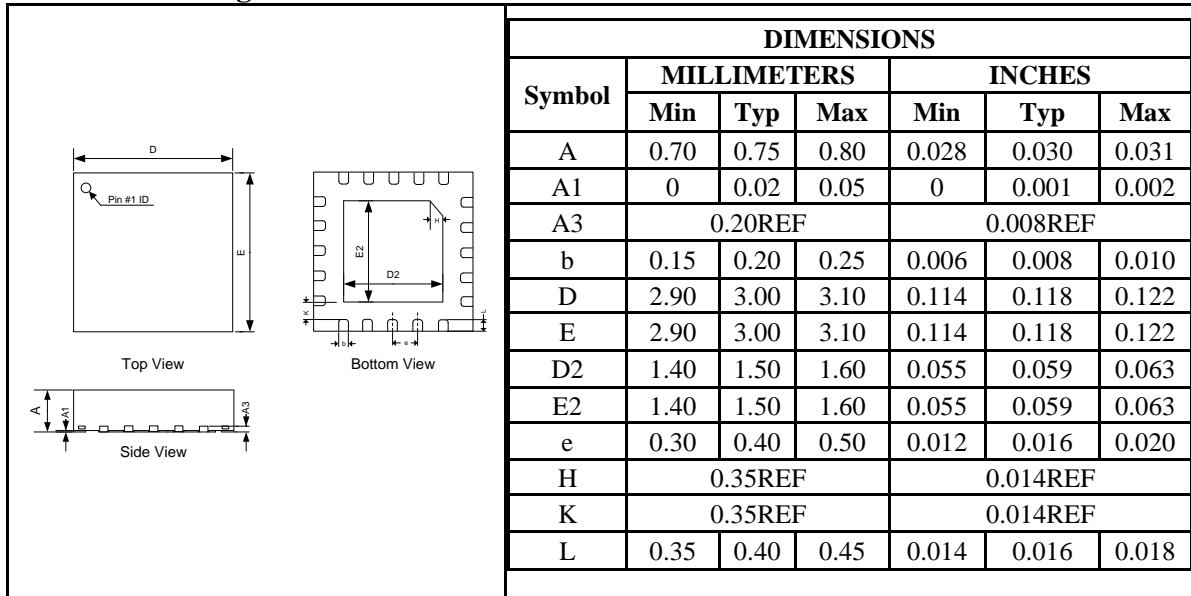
D
Pin #1 ID
E
E2
D2
H
K
L
b
e
Top View
Bottom View
A
A1
A3
Side View

| DIMENSIONS | | | | | | |
|---|---|---|---|---|---|---|
| Symbol | MILLIMETERS | | | INCHES | | |
| | Min | Typ | Max | Min | Typ | Max |
| A | 0.70 | 0.75 | 0.80 | 0.028 | 0.030 | 0.031 |
| A1 | 0 | 0.02 | 0.05 | 0 | 0.001 | 0.002 |
| A3 | 0.20REF | | | 0.008REF | | |
| b | 0.15 | 0.20 | 0.25 | 0.006 | 0.008 | 0.010 |
| D | 2.90 | 3.00 | 3.10 | 0.114 | 0.118 | 0.122 |
| E | 2.90 | 3.00 | 3.10 | 0.114 | 0.118 | 0.122 |
| D2 | 1.40 | 1.50 | 1.60 | 0.055 | 0.059 | 0.063 |
| E2 | 1.40 | 1.50 | 1.60 | 0.055 | 0.059 | 0.063 |
| e | 0.30 | 0.40 | 0.50 | 0.012 | 0.016 | 0.020 |
| H | 0.35REF | | | 0.014REF | | |
| K | 0.35REF | | | 0.014REF | | |
| L | 0.35 | 0.40 | 0.45 | 0.014 | 0.016 | 0.018 |